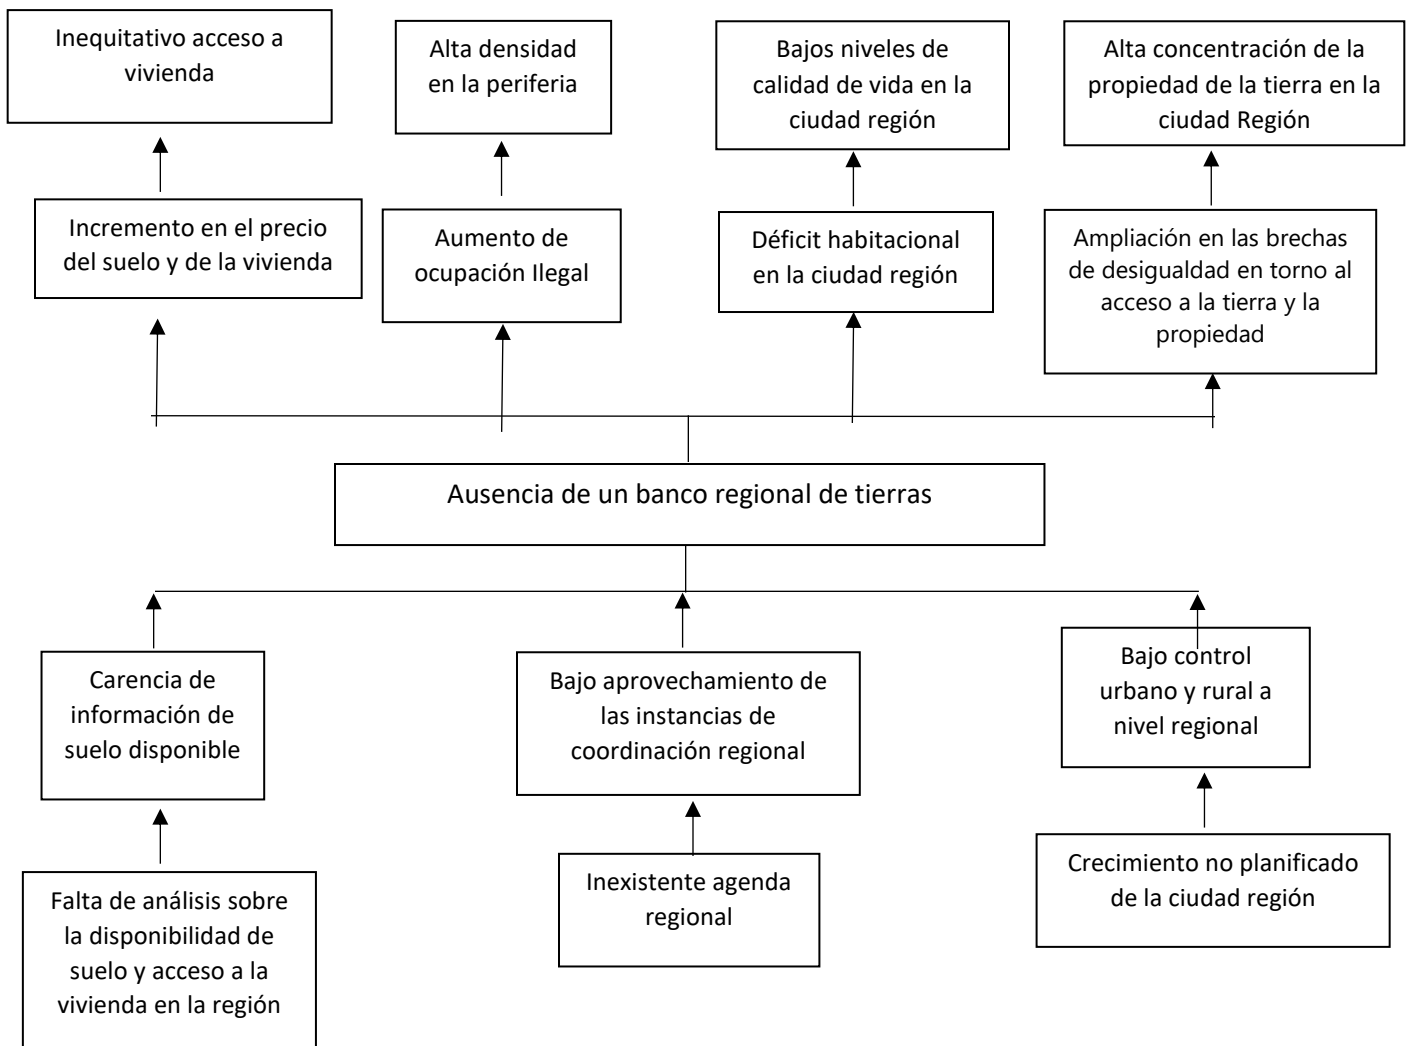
Inequitativo acceso a vivienda

Alta densidad en la periferia

Bajos niveles de calidad de vida en la ciudad región

Alta concentración de la propiedad de la tierra en la ciudad Región

Incremento en el precio del suelo y de la vivienda

Aumento de ocupación Ilegal

Déficit habitacional en la ciudad región

Ampliación en las brechas de desigualdad en torno al acceso a la tierra y la propiedad

Ausencia de un banco regional de tierras

Carencia de información de suelo disponible

Bajo aprovechamiento de las instancias de coordinación regional

Bajo control urbano y rural a nivel regional

Falta de análisis sobre la disponibilidad de suelo y acceso a la vivienda en la región

Inexistente agenda regional

Crecimiento no planificado de la ciudad región